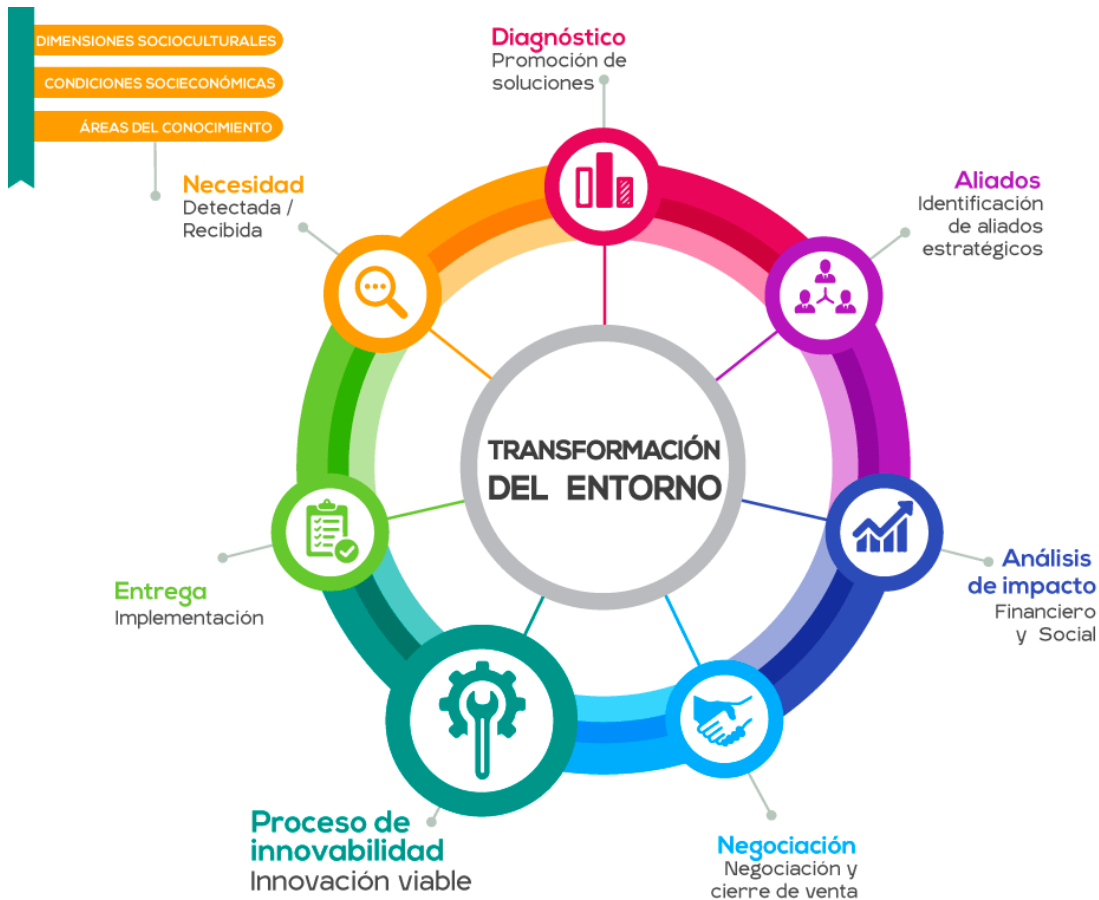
DIMENSIONES SOCIOCULTURALES
CONDICIONES SOCIECONÓMICAS
ÁREAS DEL CONOCIMIENTO

Diagnóstico
Promoción de soluciones

Aliados
Identificación de aliados estratégicos

Necesidad
Detectada / Recibida

TRANSFORMACIÓN DEL ENTORNO

Análisis de impacto
Financiero y Social

Entrega
Implementación

Proceso de innovabilidad
Innovación viable

Negociación
Negociación y cierre de venta